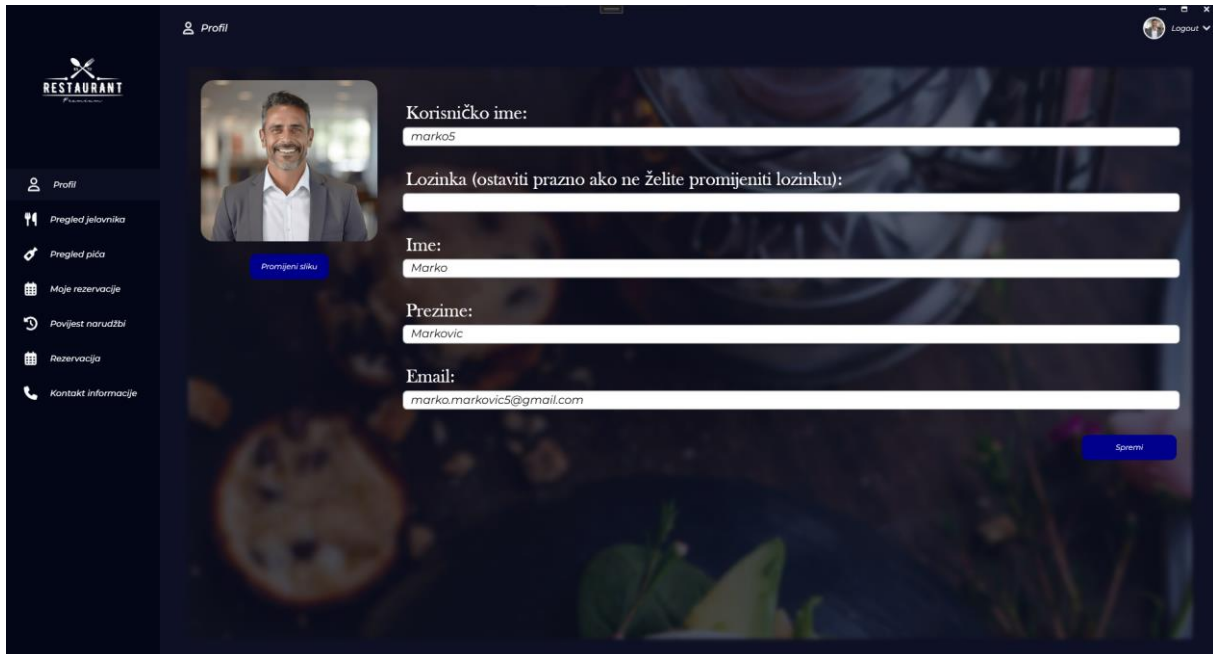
Profil

Logout

RESTAURANT
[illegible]

Profil
Pregled jelovnika
Pregled pića
Moje rezervacije
Povijest narudžbi
Rezervacija
Kontakt informacije

Promijeni sliku

Korisničko ime:
marko5

Lozinka (ostaviti prazno ako ne želite promijeniti lozinku):

Ime:
Marko

Prezime:
Markovic

Email:
marko.markovic5@gmail.com

Spremi